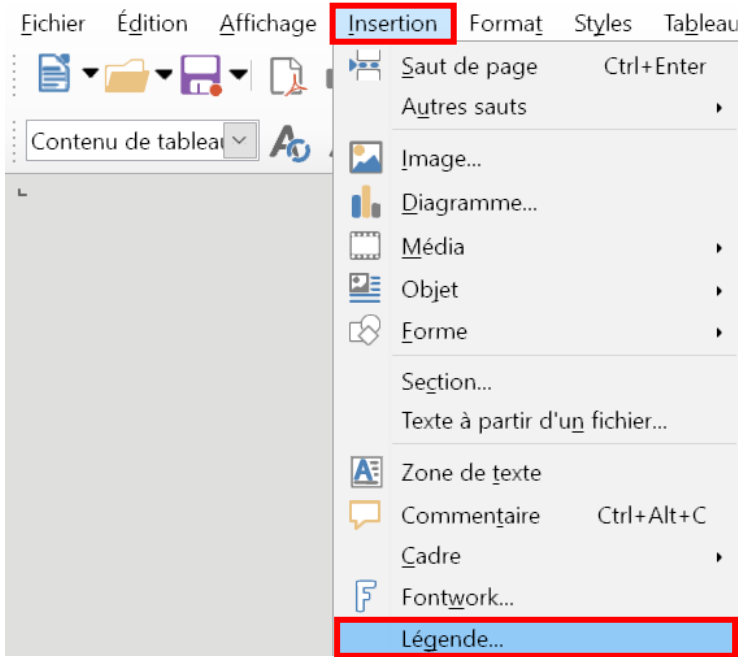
Fichier Édition Affichage Insertion Format Styles Tableau

Contenu de tableau

Saut de page Ctrl+Enter
Autres sauts
Image...
Diagramme...
Média
Objet
Forme
Section...
Texte à partir d'un fichier...
Zone de texte
Commentaire Ctrl+Alt+C
Cadre
Fontwork...
Légende...